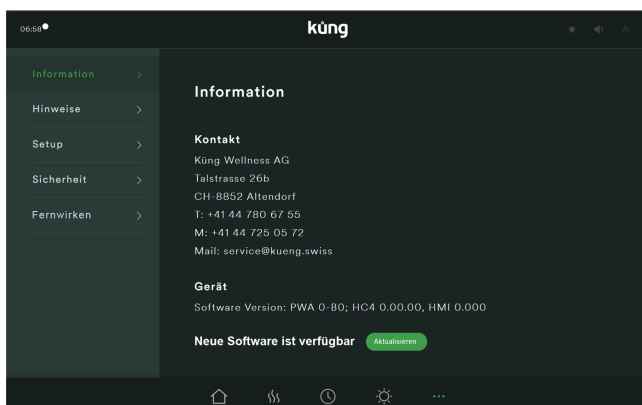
06:58

küng

Information >

Hinweise >

Setup >

Sicherheit >

Fernwirken >

Information

Kontakt
Küng Wellness AG
Talstrasse 26b
CH-8852 Altendorf
T: +41 44 780 67 55
M: +41 44 725 05 72
Mail: service@kueng.swiss

Gerät
Software Version: PWA 0-80; HC4 0.00.00, HMI 0.000

Neue Software ist verfügbar Aktualisieren

...